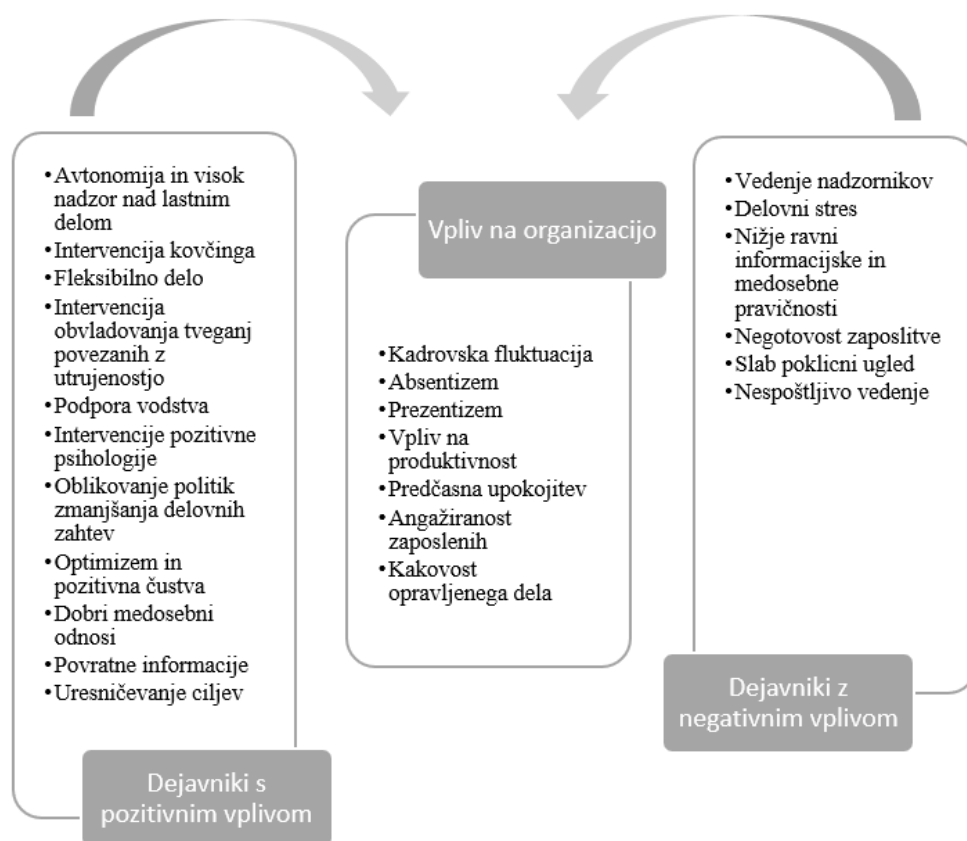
• Avtonomija in visok nadzor nad lastnim delom
• Intervencija kovčinga
• Fleksibilno delo
• Intervencija obvladovanja tveganj povezanih z utrujenostjo
• Podpora vodstva
• Intervencije pozitivne psihologije
• Oblikovanje politik zmanjšanja delovnih zahtev
• Optimizem in pozitivna čustva
• Dobri medosebni odnosi
• Povratne informacije
• Uresničevanje ciljev

Dejavniki s pozitivnim vplivom

Vpliv na organizacijo

• Kadrovska fluktuacija
• Absentizem
• Prezentizem
• Vpliv na produktivnost
• Predčasna upokojitev
• Angažiranost zaposlenih
• Kakovost opravljenega dela

• Vedenje nadzornikov
• Delovni stres
• Nižje ravni informacijske in medosebne pravičnosti
• Negotovost zaposlitve
• Slab poklicni ugled
• Nespoštljivo vedenje

Dejavniki z negativnim vplivom